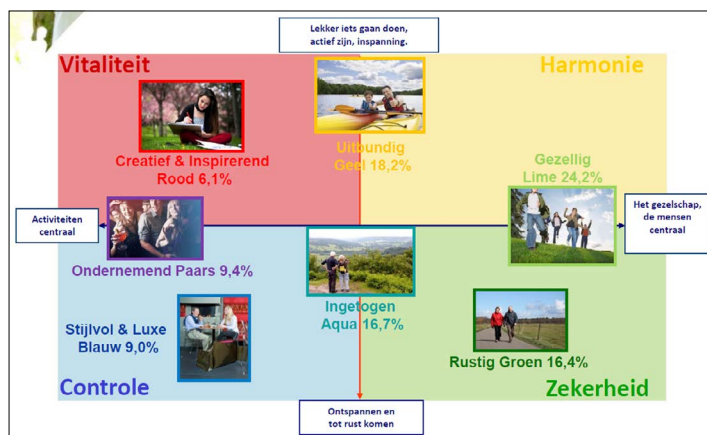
Lekker iets gaan doen, actief zijn, inspanning.

Vitaliteit

Harmonie

Creatief & Inspirerend Rood 6,1%

Uitbundig Geel 18,2%

Gezellig Lime 24,2%

Activiteiten centraal

Het gezelschap, de mensen centraal

Ondernemend Paars 9,4%

Ingetogen Aqua 16,7%

Stijlvol & Luxe Blauw 9,0%

Rustig Groen 16,4%

Controle

Zekerheid

Ontspannen en tot rust komen